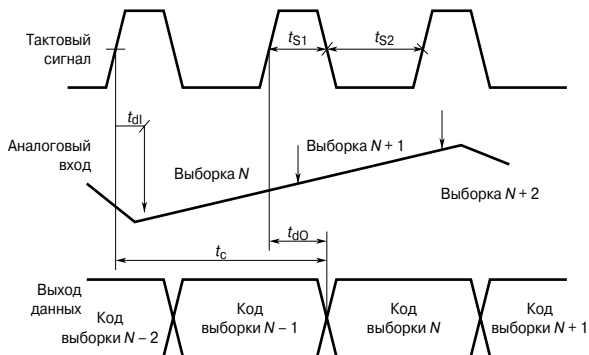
Тактовый сигнал

$t_{S1}$

$t_{S2}$

$t_{dI}$

Аналоговый вход

Выборка $N$

Выборка $N + 1$

Выборка $N + 2$

$t_{dO}$

$t_c$

Выход данных

Код выборки $N - 2$

Код выборки $N - 1$

Код выборки $N$

Код выборки $N + 1$